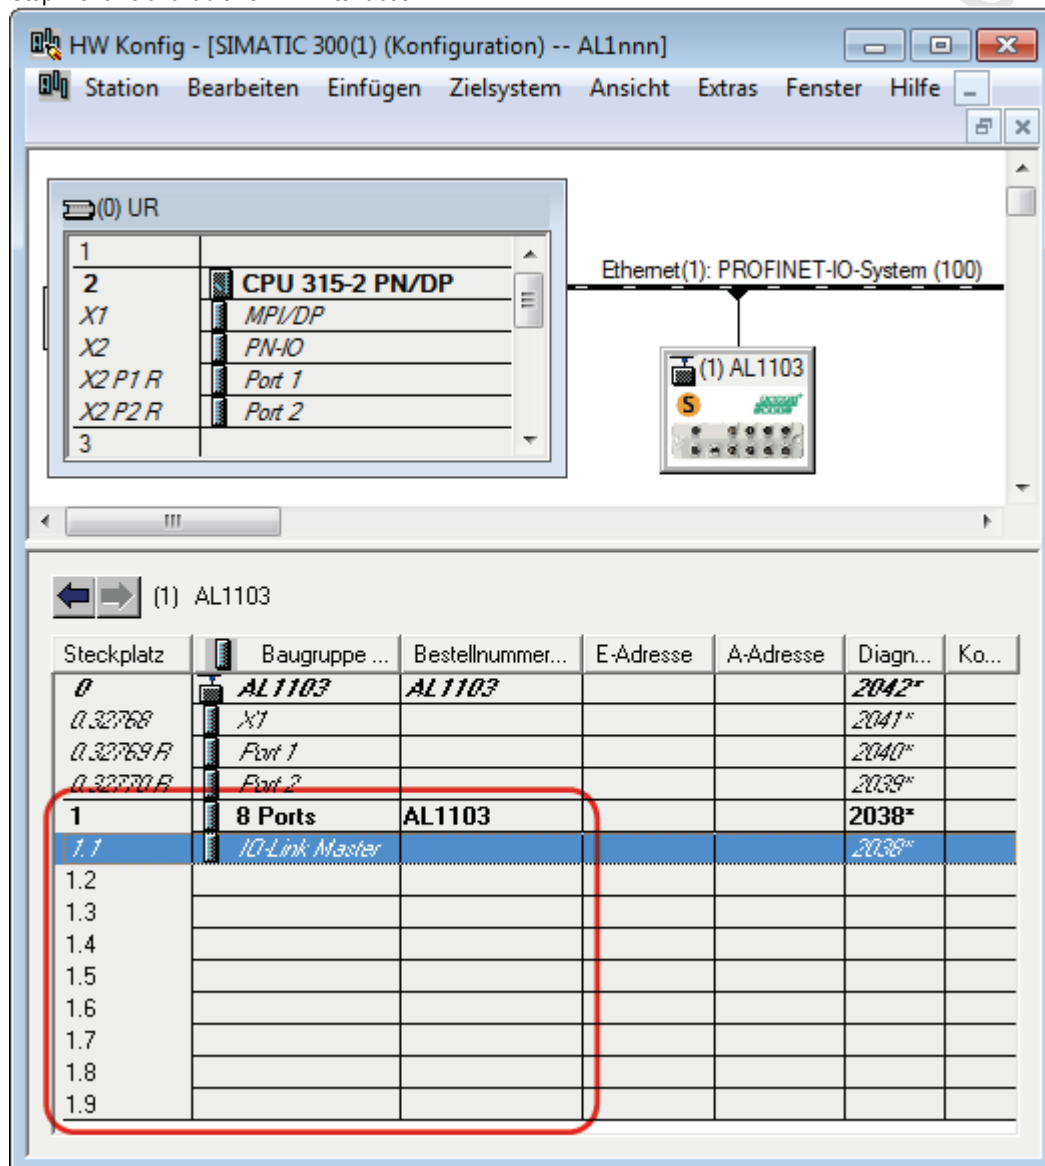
HW Konfig - [SIMATIC 300(1) (Konfiguration) -- AL1nnn]

Station Bearbeiten Einfügen Zielsystem Ansicht Extras Fenster Hilfe

(0) UR

| | |
|---|---|
| 1 | |
| 2 | CPU 315-2 PN/DP |
| X1 | MPI/DP |
| X2 | PN-IO |
| X2 P1 R | Port 1 |
| X2 P2 R | Port 2 |
| 3 | |

Ethernet(1): PROFINET-IO-System (100)

(1) AL1103

(1) AL1103

| Steckplatz | Baugruppe ... | Bestellnummer... | E-Adresse | A-Adresse | Diagn... | Ko... |
|---|---|---|---|---|---|---|
| 0 | AL1103 | AL1103 | | | 2042* | |
| 0.32768 | X1 | | | | 2041* | |
| 0.32769 R | Port 1 | | | | 2040* | |
| 0.32770 R | Port 2 | | | | 2039* | |
| 1 | 8 Ports | AL1103 | | | 2038* | |
| 1.1 | IO-Link Master | | | | 2038* | |
| 1.2 | | | | | | |
| 1.3 | | | | | | |
| 1.4 | | | | | | |
| 1.5 | | | | | | |
| 1.6 | | | | | | |
| 1.7 | | | | | | |
| 1.8 | | | | | | |
| 1.9 | | | | | | |